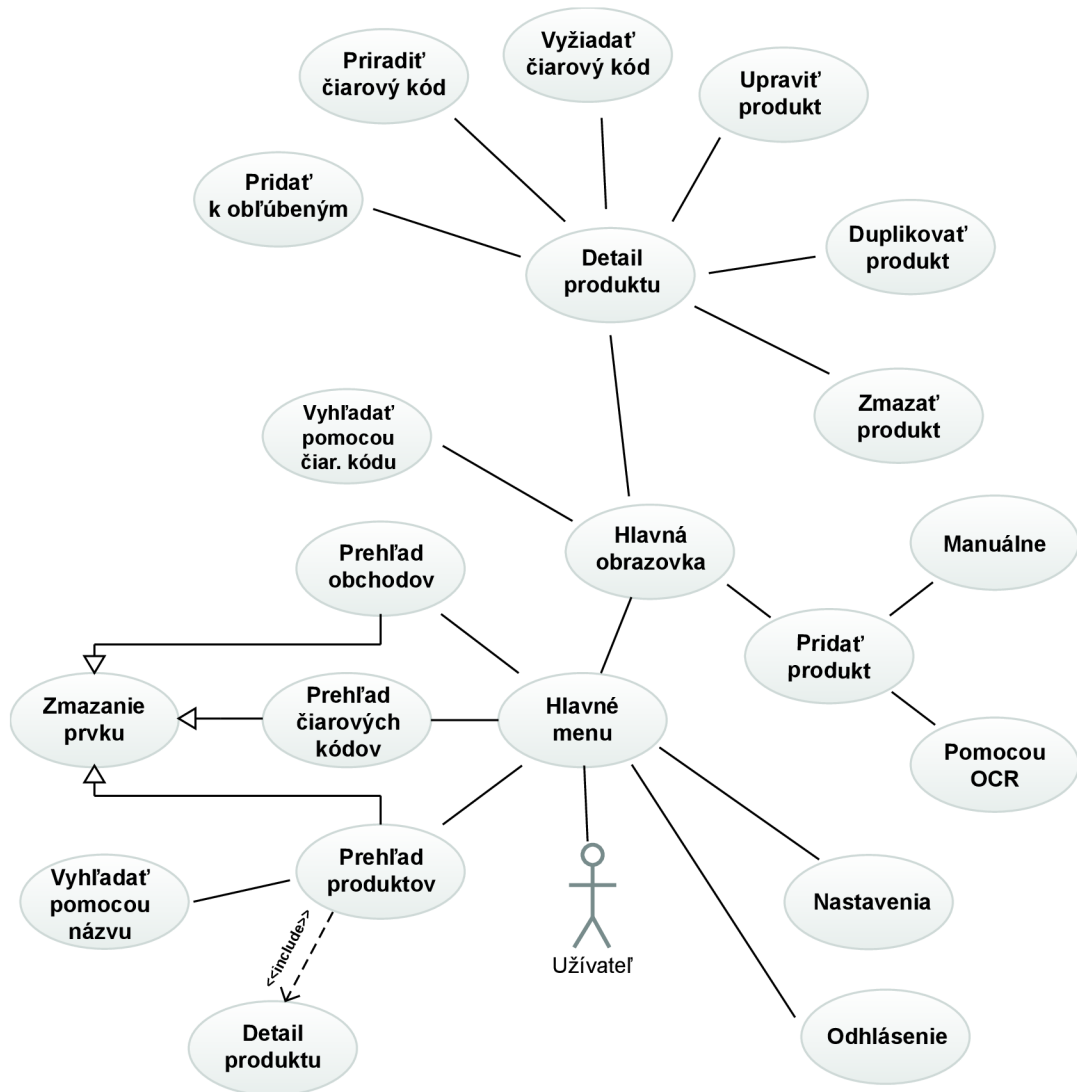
Priradiť čiarový kód

Vyžiadať čiarový kód

Upraviť produkt

Pridať k obľúbeným

Detail produktu

Duplikovať produkt

Zmazať produkt

Vyhľadať pomocou čiar. kódu

Hlavná obrazovka

Manuálne

Prehľad obchodov

Pridať produkt

Zmazanie prvku

Prehľad čiarových kódov

Hlavné menu

Pomocou OCR

Prehľad produktov

Vyhľadať pomocou názvu

<<include>>

Užívateľ

Nastavenia

Detail produktu

Odhlásenie